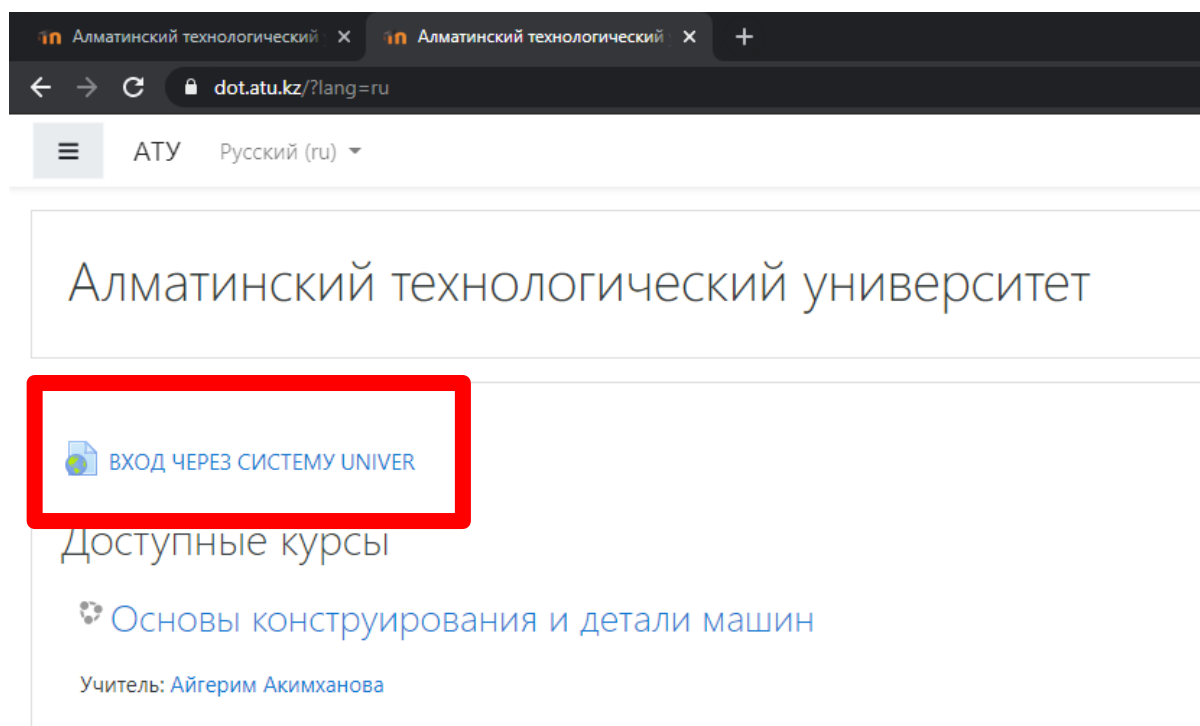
Алматинский технологический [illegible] ×
Алматинский технологический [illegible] ×
+

dot.atu.kz/?lang=ru

АТУ Русский (ru)

Алматинский технологический университет

ВХОД ЧЕРЕЗ СИСТЕМУ UNIVER

Доступные курсы

Основы конструирования и детали машин

Учитель: Айгерим Акимханова